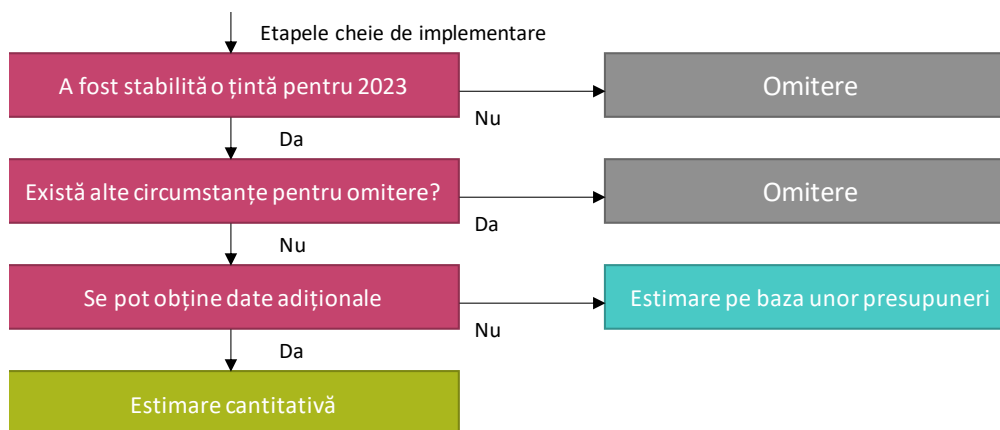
Etapele cheie de implementare

A fost stabilită o țintă pentru 2023

Nu

Omitere

Da

Există alte circumstanțe pentru omitere?

Da

Omitere

Nu

Se pot obține date adiționale

Nu

Estimare pe baza unor presupuneri

Da

Estimare cantitativă